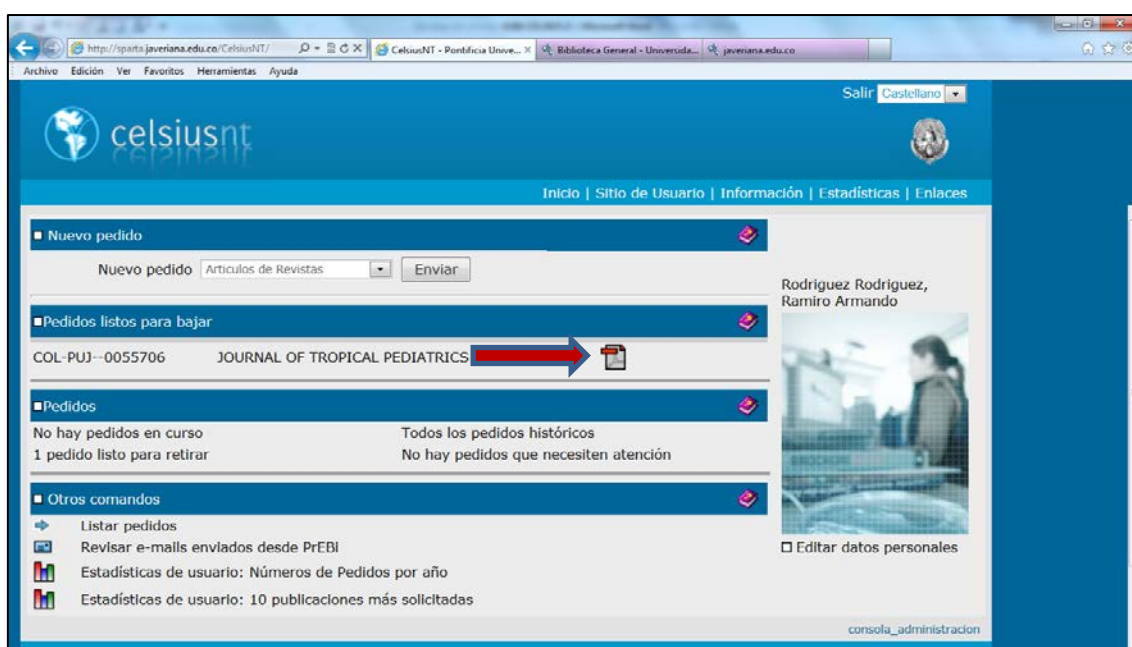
http://sparta.javeriana.edu.co/CelsiusNT/
CelsiusNT - Pontificia Unive...
Biblioteca General - Universida...
javeriana.edu.co

Archivo Edición Ver Favoritos Herramientas Ayuda

Salir Castellano

celsiusnt

Inicio | Sitio de Usuario | Información | Estadísticas | Enlaces

Nuevo pedido

Nuevo pedido Articulos de Revistas Enviar

Pedidos listos para bajar

COL-PUJ--0055706 JOURNAL OF TROPICAL PEDIATRICS

Pedidos

No hay pedidos en curso
1 pedido listo para retirar

Todos los pedidos históricos
No hay pedidos que necesiten atención

Otros comandos

Listar pedidos
Revisar e-mails enviados desde PrEBi
Estadísticas de usuario: Números de Pedidos por año
Estadísticas de usuario: 10 publicaciones más solicitadas

Rodriguez Rodriguez, Ramiro Armando

Editar datos personales

consola_administracion